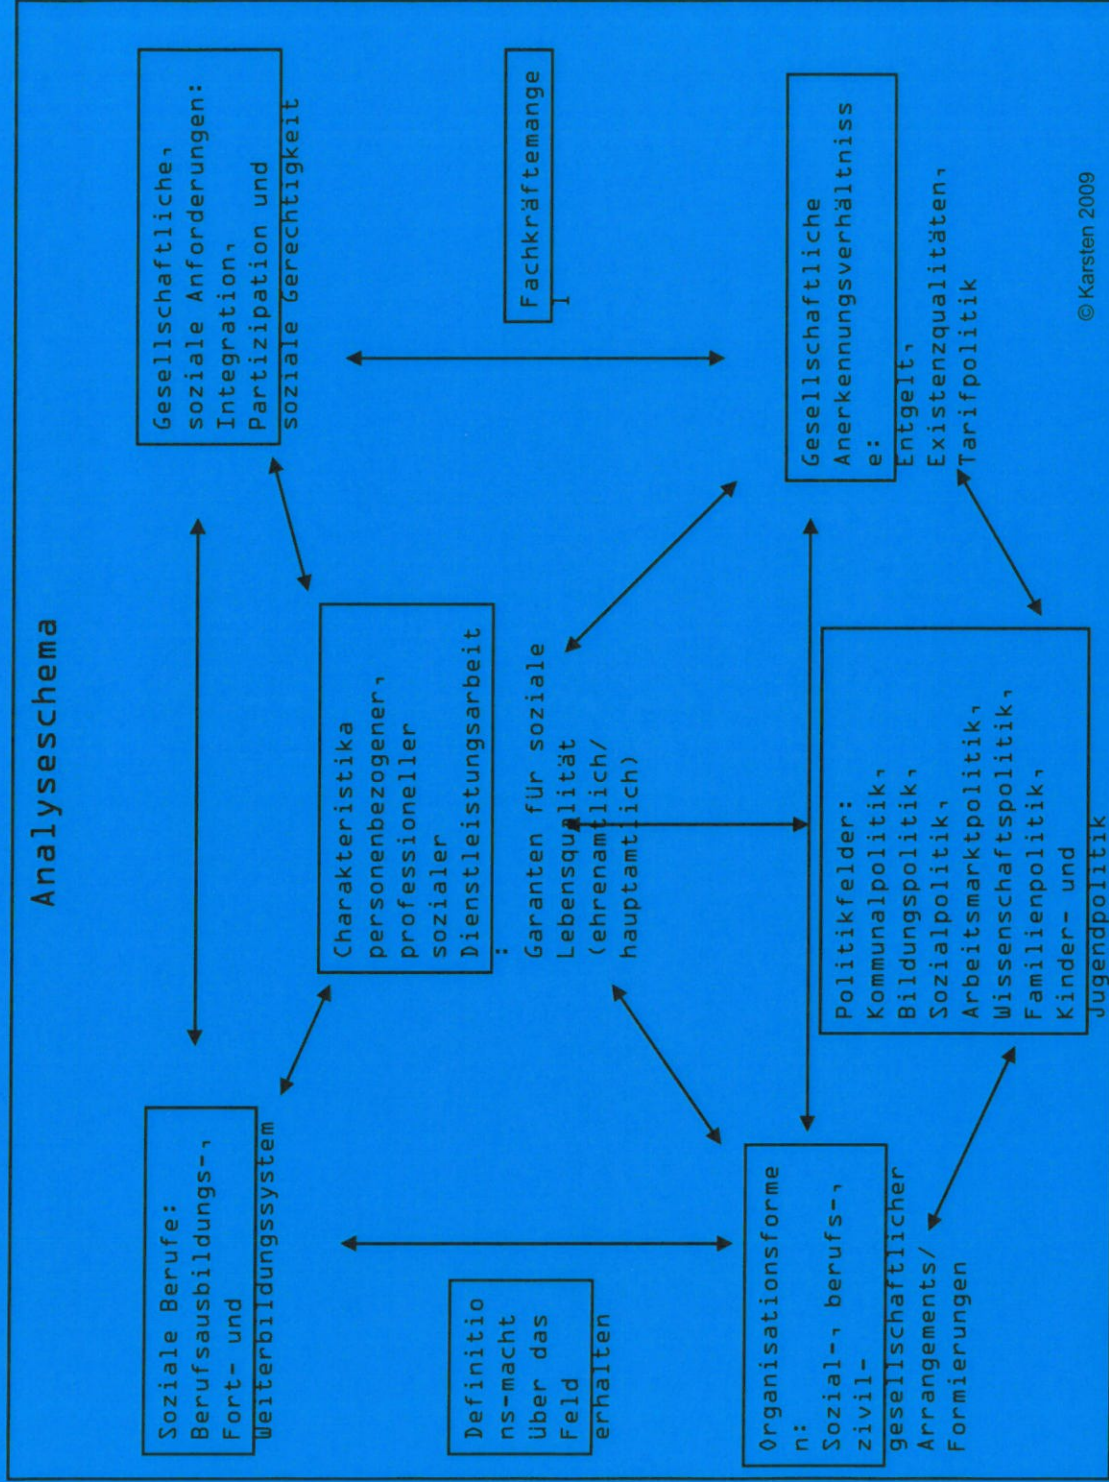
Analyseschema

Gesellschaftliche, soziale Anforderungen: Integration, Partizipation und soziale Gerechtigkeit

Fachkräftemangel

Gesellschaftliche Anerkennungsverhältnisse: Entgelt, Existenzqualitäten, Tarifpolitik

Charakteristika personenbezogener, professioneller sozialer Dienstleistungsarbeit:

Garanten für soziale Lebensqualität (ehrenamtlich/ hauptamtlich)

Politikfelder: Kommunalpolitik, Bildungspolitik, Sozialpolitik, Arbeitsmarktpolitik, Wissenschaftspolitik, Familienpolitik, Kinder- und Jugendpolitik

Soziale Berufe: Berufsausbildungs-, Fort- und Weiterbildungssystem

Definitionsmacht über das Feld erhalten

Organisationsformen: Sozial-, berufs-, zivilgesellschaftlicher Arrangements/ Formierungen

© Karsten 2009